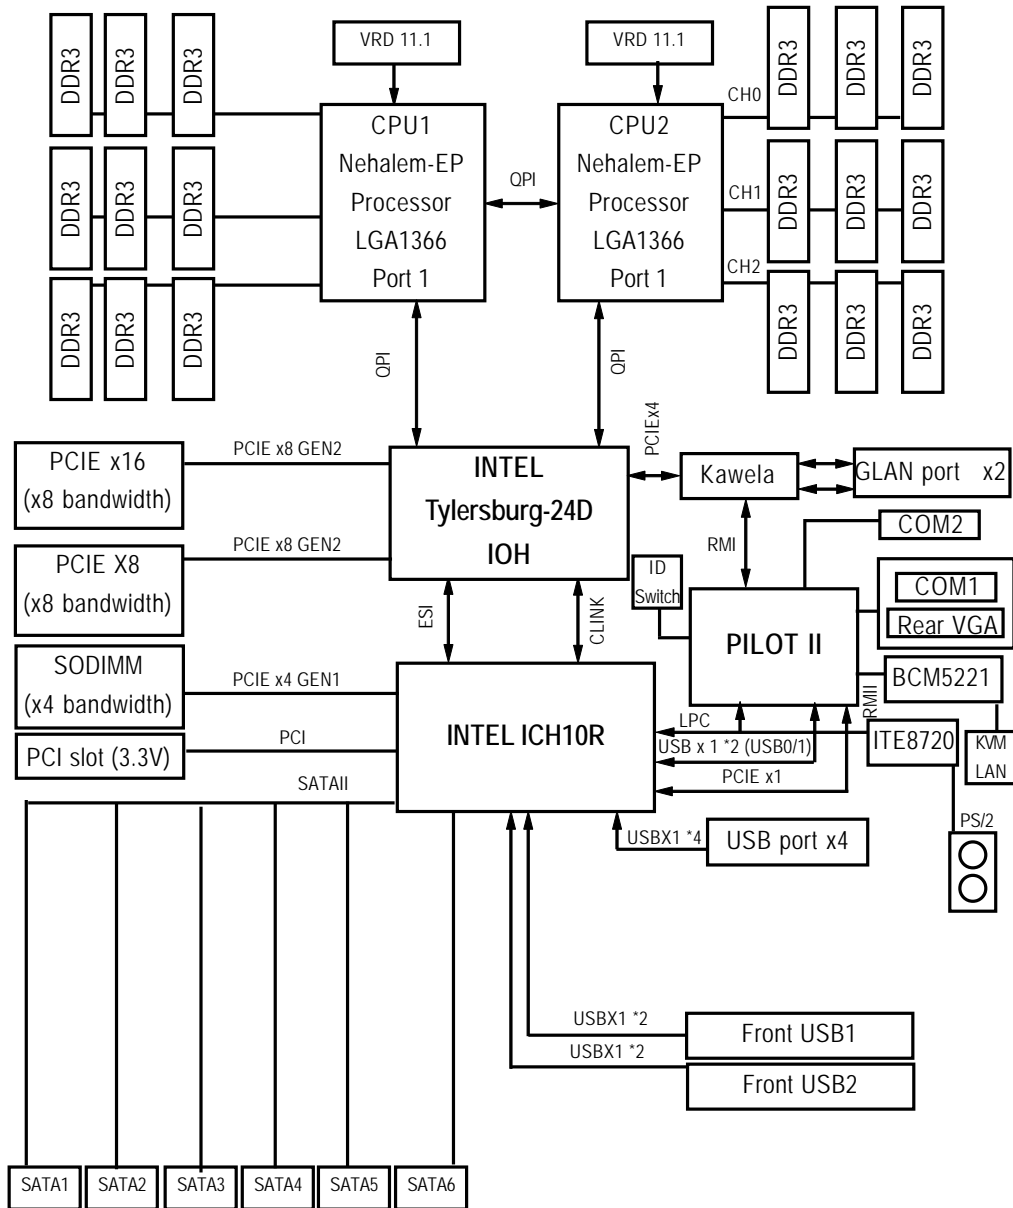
VRD 11.1

VRD 11.1

DDR3 DDR3 DDR3
DDR3 DDR3 DDR3
DDR3 DDR3 DDR3

CPU1
Nehalem-EP
Processor
LGA1366
Port 1

QPI

CPU2
Nehalem-EP
Processor
LGA1366
Port 1

CH0
DDR3 DDR3 DDR3
CH1
DDR3 DDR3 DDR3
CH2
DDR3 DDR3 DDR3

QPI

QPI

PCIE x16
(x8 bandwidth)

PCIE x8 GEN2

INTEL
Tylersburg-24D
IOH

PCIEx4

Kawela

GLAN port x2

PCIE X8
(x8 bandwidth)

PCIE x8 GEN2

RMI

COM2

ID Switch

COM1

Rear VGA

ESI

CLINK

PILOT II

SODIMM
(x4 bandwidth)

PCIE x4 GEN1

BCM5221

RMII

INTEL ICH10R

LPC

ITE8720

KVM LAN

PCI slot (3.3V)

PCI

USB x 1 *2 (USB0/1)

SATAII

PCIE x1

PS/2

USBX1 *4

USB port x4

USBX1 *2

Front USB1

USBX1 *2

Front USB2

SATA1 SATA2 SATA3 SATA4 SATA5 SATA6